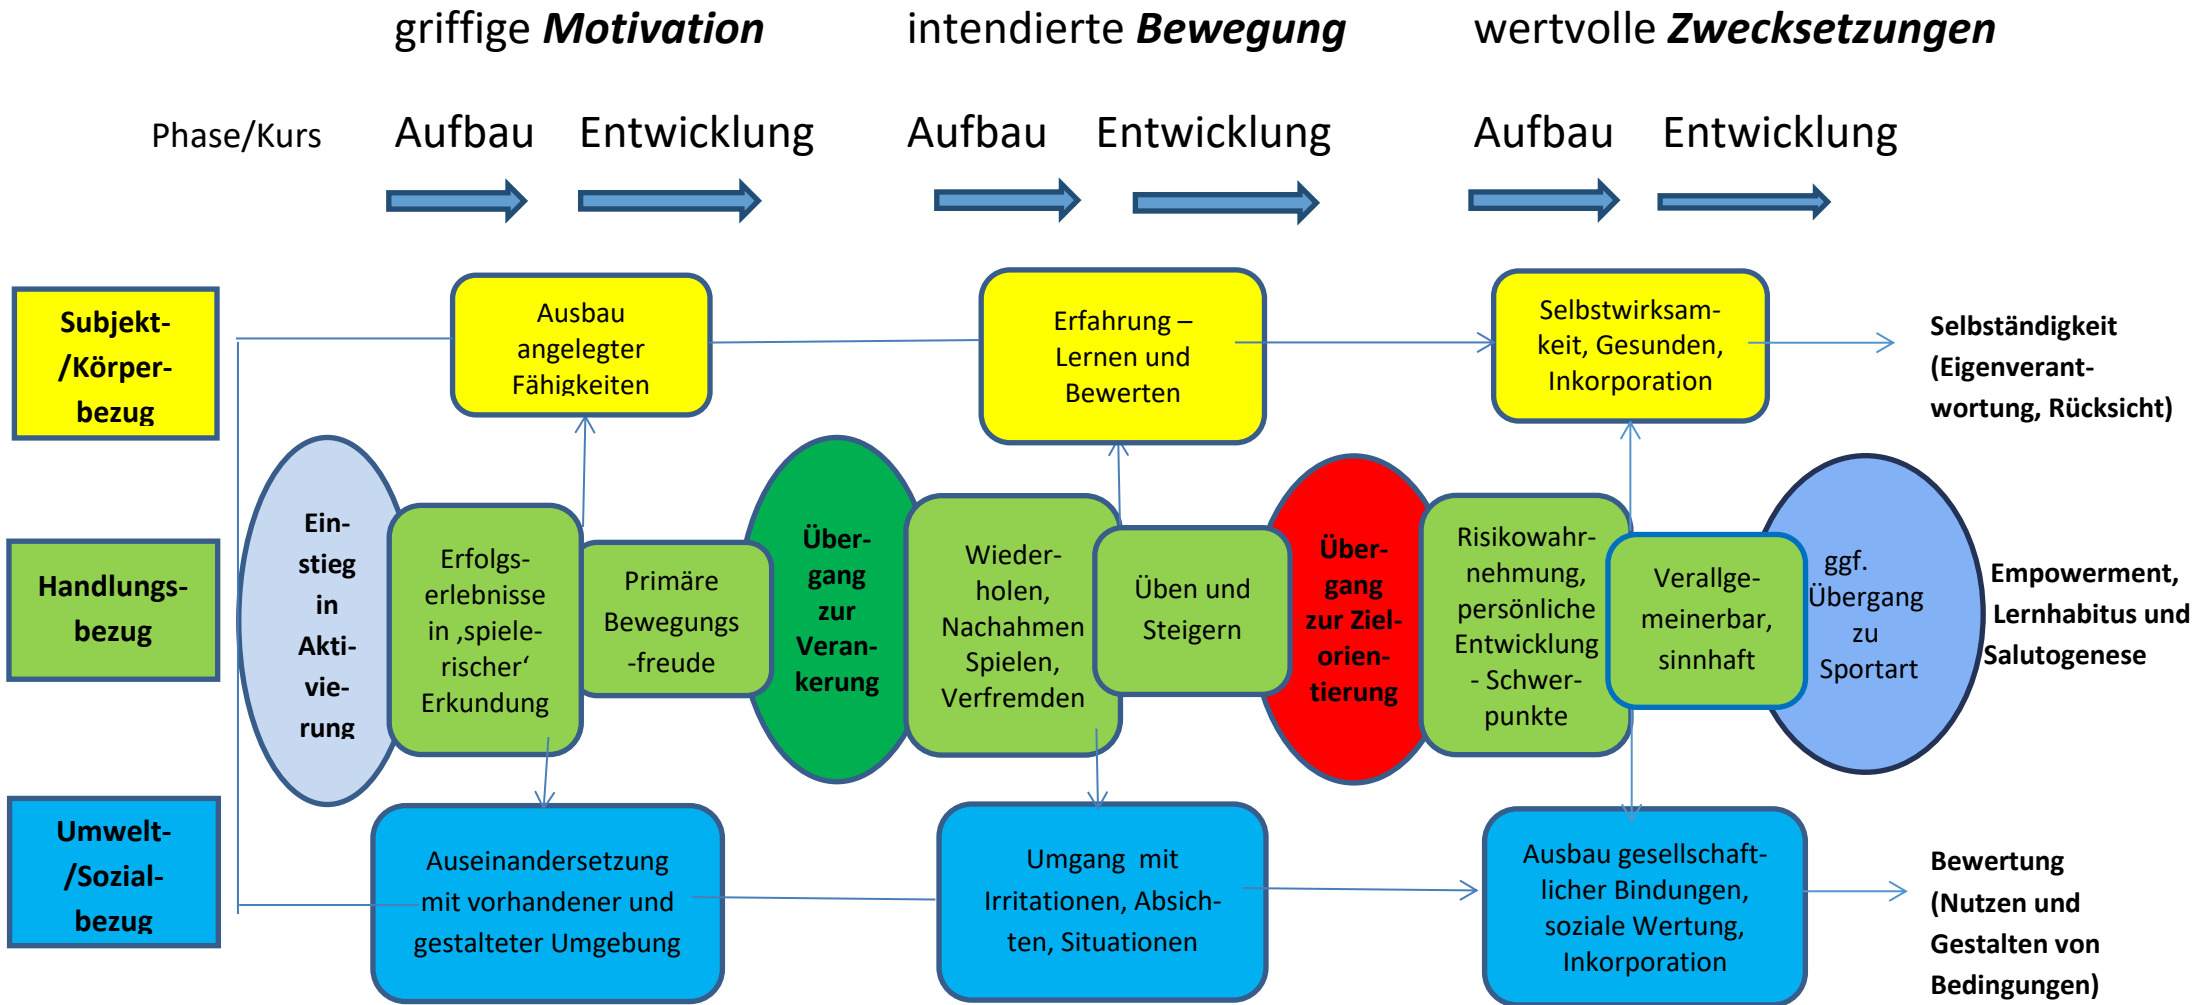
griffige **Motivation** intendierte **Bewegung** wertvolle **Zwecksetzungen**

Phase/Kurs Aufbau Entwicklung Aufbau Entwicklung Aufbau Entwicklung

**Subjekt-/Körperbezug**

Ausbau angelegter Fähigkeiten

Erfahrung – Lernen und Bewerten

Selbstwirksamkeit, Gesunden, Inkorporation

**Selbständigkeit (Eigenverantwortung, Rücksicht)**

**Handlungsbezug**

**Einstieg in Aktivierung**

Erfolgserlebnisse in ‚spielerischer' Erkundung

Primäre Bewegungs-freude

**Übergang zur Verankerung**

Wiederholen, Nachahmen Spielen, Verfremden

Üben und Steigern

**Übergang zur Zielorientierung**

Risikowahrnehmung, persönliche Entwicklung - Schwerpunkte

Verallgemeinerbar, sinnhaft

ggf. Übergang zu Sportart

**Empowerment, Lernhabitus und Salutogenese**

**Umwelt-/Sozialbezug**

Auseinandersetzung mit vorhandener und gestalteter Umgebung

Umgang mit Irritationen, Absichten, Situationen

Ausbau gesellschaftlicher Bindungen, soziale Wertung, Inkorporation

**Bewertung (Nutzen und Gestalten von Bedingungen)**